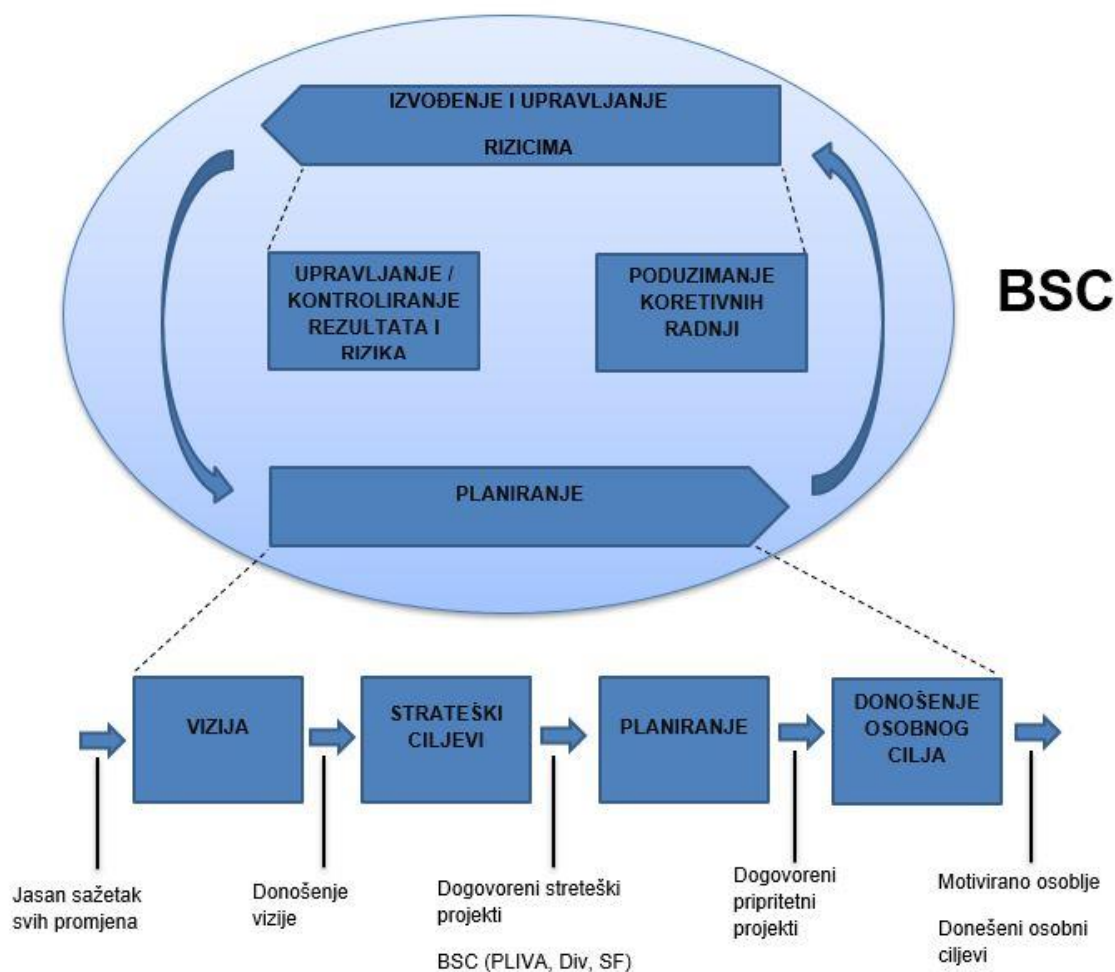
IZVOĐENJE I UPRAVLJANJE RIZICIMA

UPRAVLJANJE / KONTROLIRANJE REZULTATA I RIZIKA

PODUZIMANJE KORETIVNIH RADNJI

BSC

PLANIRANJE

VIZIJA

STRATEŠKI CILJEVI

PLANIRANJE

DONOŠENJE OSOBNOG CILJA

Jasan sažetak svih promjena

Donošenje vizije

Dogovoreni streteški projekti

BSC (PLIVA, Div, SF)

Dogovoreni pripritetni projekti

Motivirano osoblje

Donešeni osobni ciljevi